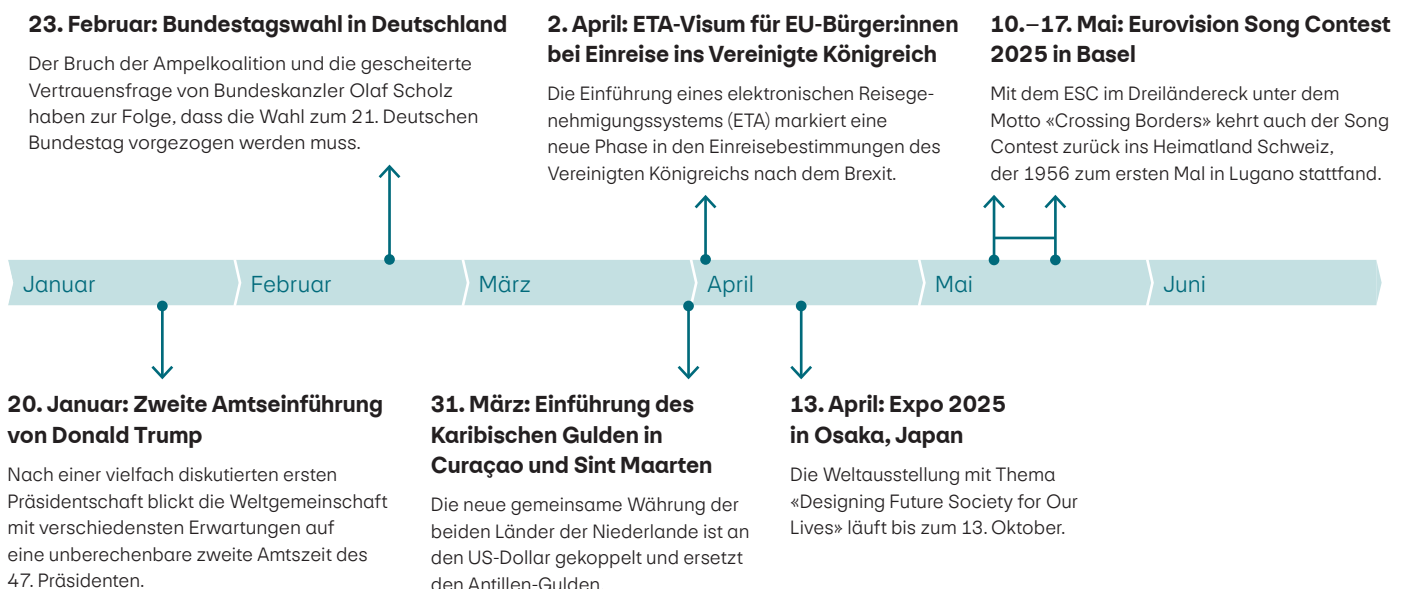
23. Februar: Bundestagswahl in Deutschland

Der Bruch der Ampelkoalition und die gescheiterte Vertrauensfrage von Bundeskanzler Olaf Scholz haben zur Folge, dass die Wahl zum 21. Deutschen Bundestag vorgezogen werden muss.

2. April: ETA-Visum für EU-Bürger:innen bei Einreise ins Vereinigte Königreich

Die Einführung eines elektronischen Reisegenehmigungssystems (ETA) markiert eine neue Phase in den Einreisebestimmungen des Vereinigten Königreichs nach dem Brexit.

10.–17. Mai: Eurovision Song Contest 2025 in Basel

Mit dem ESC im Dreiländereck unter dem Motto «Crossing Borders» kehrt auch der Song Contest zurück ins Heimatland Schweiz, der 1956 zum ersten Mal in Lugano stattfand.

Januar

Februar

März

April

Mai

Juni

20. Januar: Zweite Amtseinführung von Donald Trump

Nach einer vielfach diskutierten ersten Präsidentschaft blickt die Weltgemeinschaft mit verschiedensten Erwartungen auf eine unberechenbare zweite Amtszeit des 47. Präsidenten.

31. März: Einführung des Karibischen Gulden in Curaçao und Sint Maarten

Die neue gemeinsame Währung der beiden Länder der Niederlande ist an den US-Dollar gekoppelt und ersetzt den Antillen-Gulden.

13. April: Expo 2025 in Osaka, Japan

Die Weltausstellung mit Thema «Designing Future Society for Our Lives» läuft bis zum 13. Oktober.